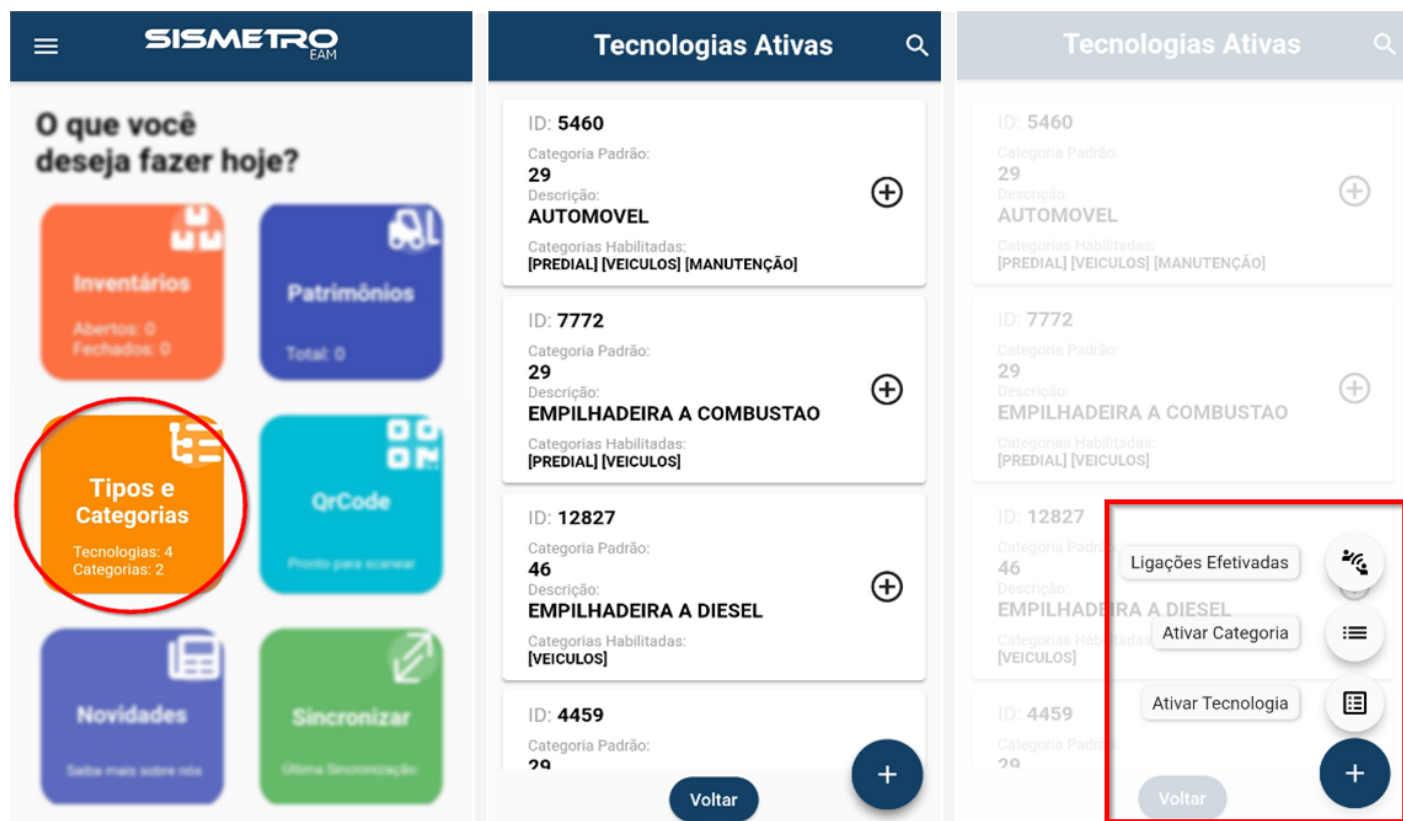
SISMETRO EAM

O que você deseja fazer hoje?

Inventários
Abertos: 0
Fechados: 0

Patrimônios
Total: 0

Tipos e Categorias
Tecnologias: 4
Categorias: 2

QrCode
Pronto para scanear

Novidades
Saiba mais sobre nós

Sincronizar
Última Sincronização

Tecnologias Ativas

ID: 5460
Categoria Padrão:
29
Descrição:
AUTOMOVEL
Categorias Habilitadas:
[PREDIAL] [VEICULOS] [MANUTENÇÃO]

ID: 7772
Categoria Padrão:
29
Descrição:
EMPILHADEIRA A COMBUSTAO
Categorias Habilitadas:
[PREDIAL] [VEICULOS]

ID: 12827
Categoria Padrão:
46
Descrição:
EMPILHADEIRA A DIESEL
Categorias Habilitadas:
[VEICULOS]

ID: 4459
Categoria Padrão:
29

Voltar

Tecnologias Ativas

ID: 5460
Categoria Padrão:
29
Descrição:
AUTOMOVEL
Categorias Habilitadas:
[PREDIAL] [VEICULOS] [MANUTENÇÃO]

ID: 7772
Categoria Padrão:
29
Descrição:
EMPILHADEIRA A COMBUSTAO
Categorias Habilitadas:
[PREDIAL] [VEICULOS]

ID: 12827
Categoria Padr
46
Descrição:
EMPILHADEIRA A DIESEL
Categorias Habilitadas:
[VEICULOS]

ID: 4459
Categoria Padr
29

Ligações Efetivadas
Ativar Categoria
Ativar Tecnologia

Voltar